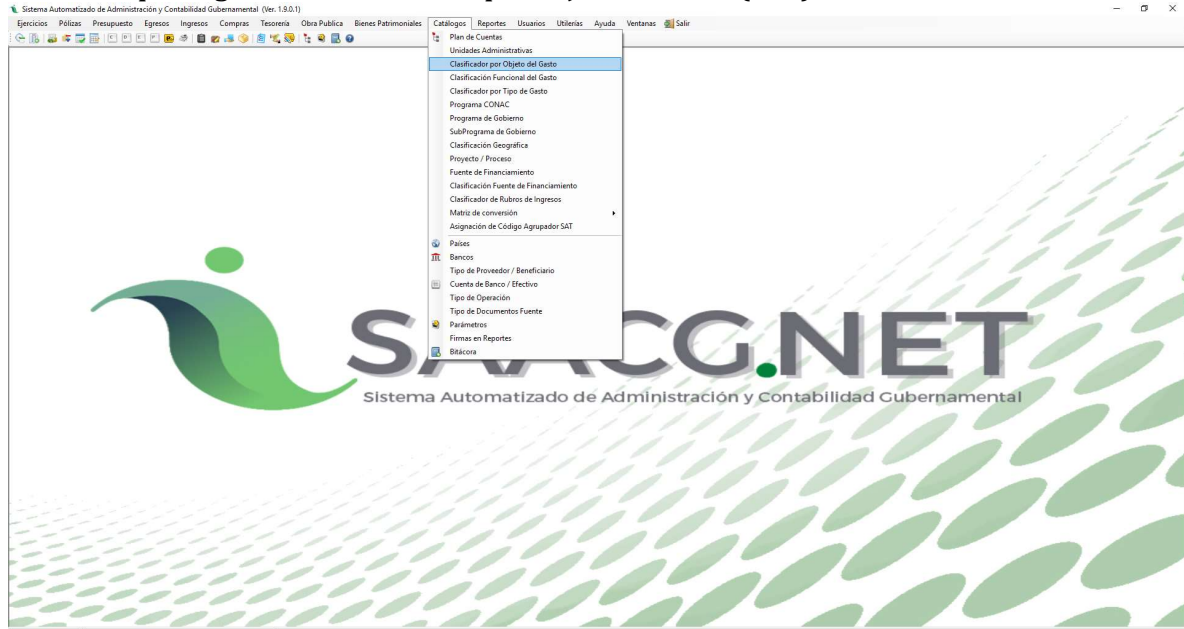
Sistema Automatizado de Administración y Contabilidad Gubernamental (Ver. 1.9.0.1)

Ejercicios Pólizas Presupuesto Egresos Ingresos Compras Tesorería Obra Publica Bienes Patrimoniales Catálogos Reportes Usuarios Utilerías Ayuda Ventanas Salir

Plan de Cuentas
Unidades Administrativas
Clasificador por Objeto del Gasto
Clasificación Funcional del Gasto
Clasificador por Tipo de Gasto
Programa CONAC
Programa de Gobierno
SubPrograma de Gobierno
Clasificación Geográfica
Proyecto / Proceso
Fuente de Financiamiento
Clasificación Fuente de Financiamiento
Clasificador de Rubros de Ingresos
Matriz de conversión
Asignación de Código Agrupador SAT
Países
Bancos
Tipo de Proveedor / Beneficiario
Cuenta de Banco / Efectivo
Tipo de Operación
Tipo de Documentos Fuente
Parámetros
Firmas en Reportes
Bitácora

SAACG.NET
Sistema Automatizado de Administración y Contabilidad Gubernamental